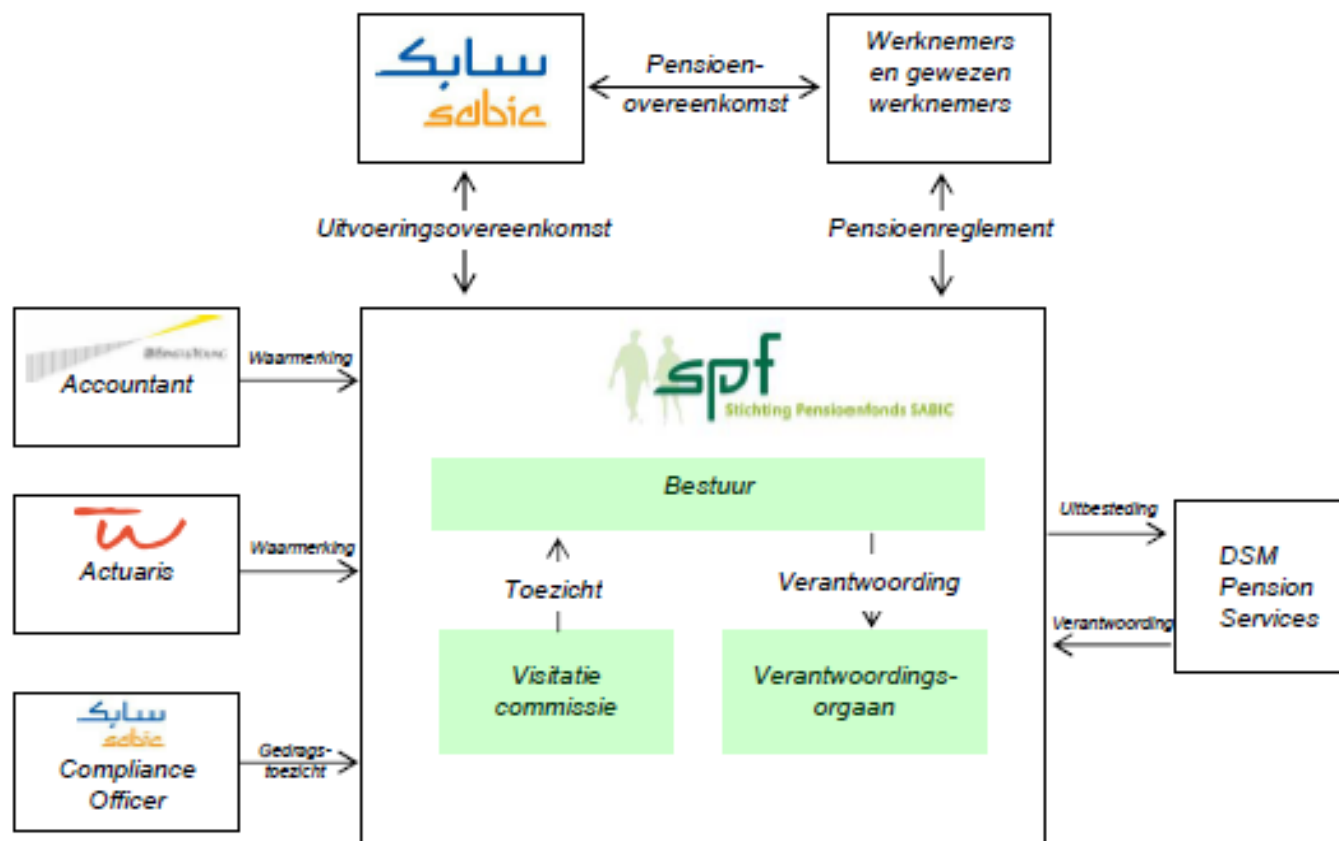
سابك
SABIC

Pensioen-
overeenkomst

Werknemers
en gewezen
werknemers

Uitvoeringsovereenkomst

Pensioenreglement

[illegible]
Accountant

Waarmerking

spf
Stichting Pensioenfonds SABIC

Bestuur

Toezicht

Verantwoording

Visitatie
commissie

Verantwoordings-
orgaan

Actuaris

Waarmerking

Uitbesteding

DSM
Pension
Services

Verantwoording

سابك
SABIC
Compliance
Officer

Gedrags-
toezicht